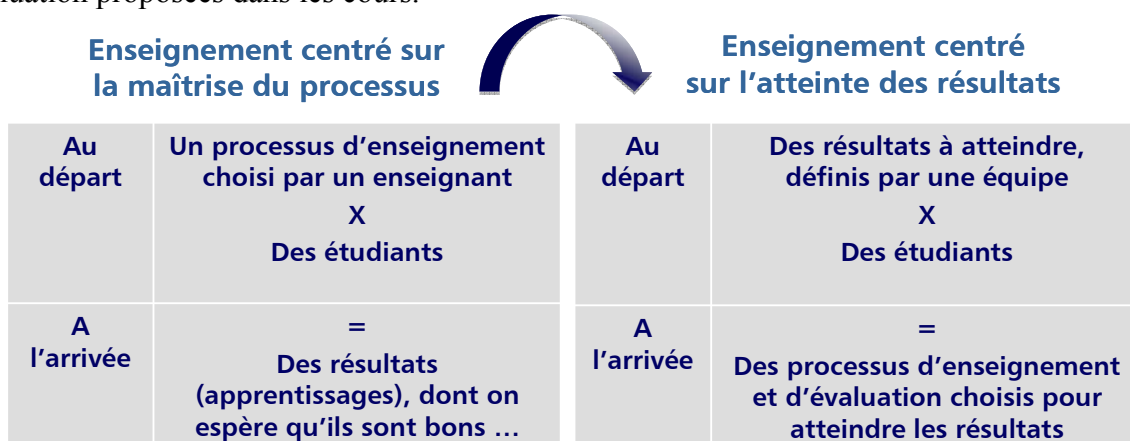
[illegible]

Enseignement centré sur la maîtrise du processus

Enseignement centré sur l'atteinte des résultats

| Au départ | Un processus d'enseignement choisi par un enseignant X Des étudiants |
|---|---|
| A l'arrivée | = Des résultats (apprentissages), dont on espère qu'ils sont bons … |

| Au départ | Des résultats à atteindre, définis par une équipe X Des étudiants |
|---|---|
| A l'arrivée | = Des processus d'enseignement et d'évaluation choisis pour atteindre les résultats |